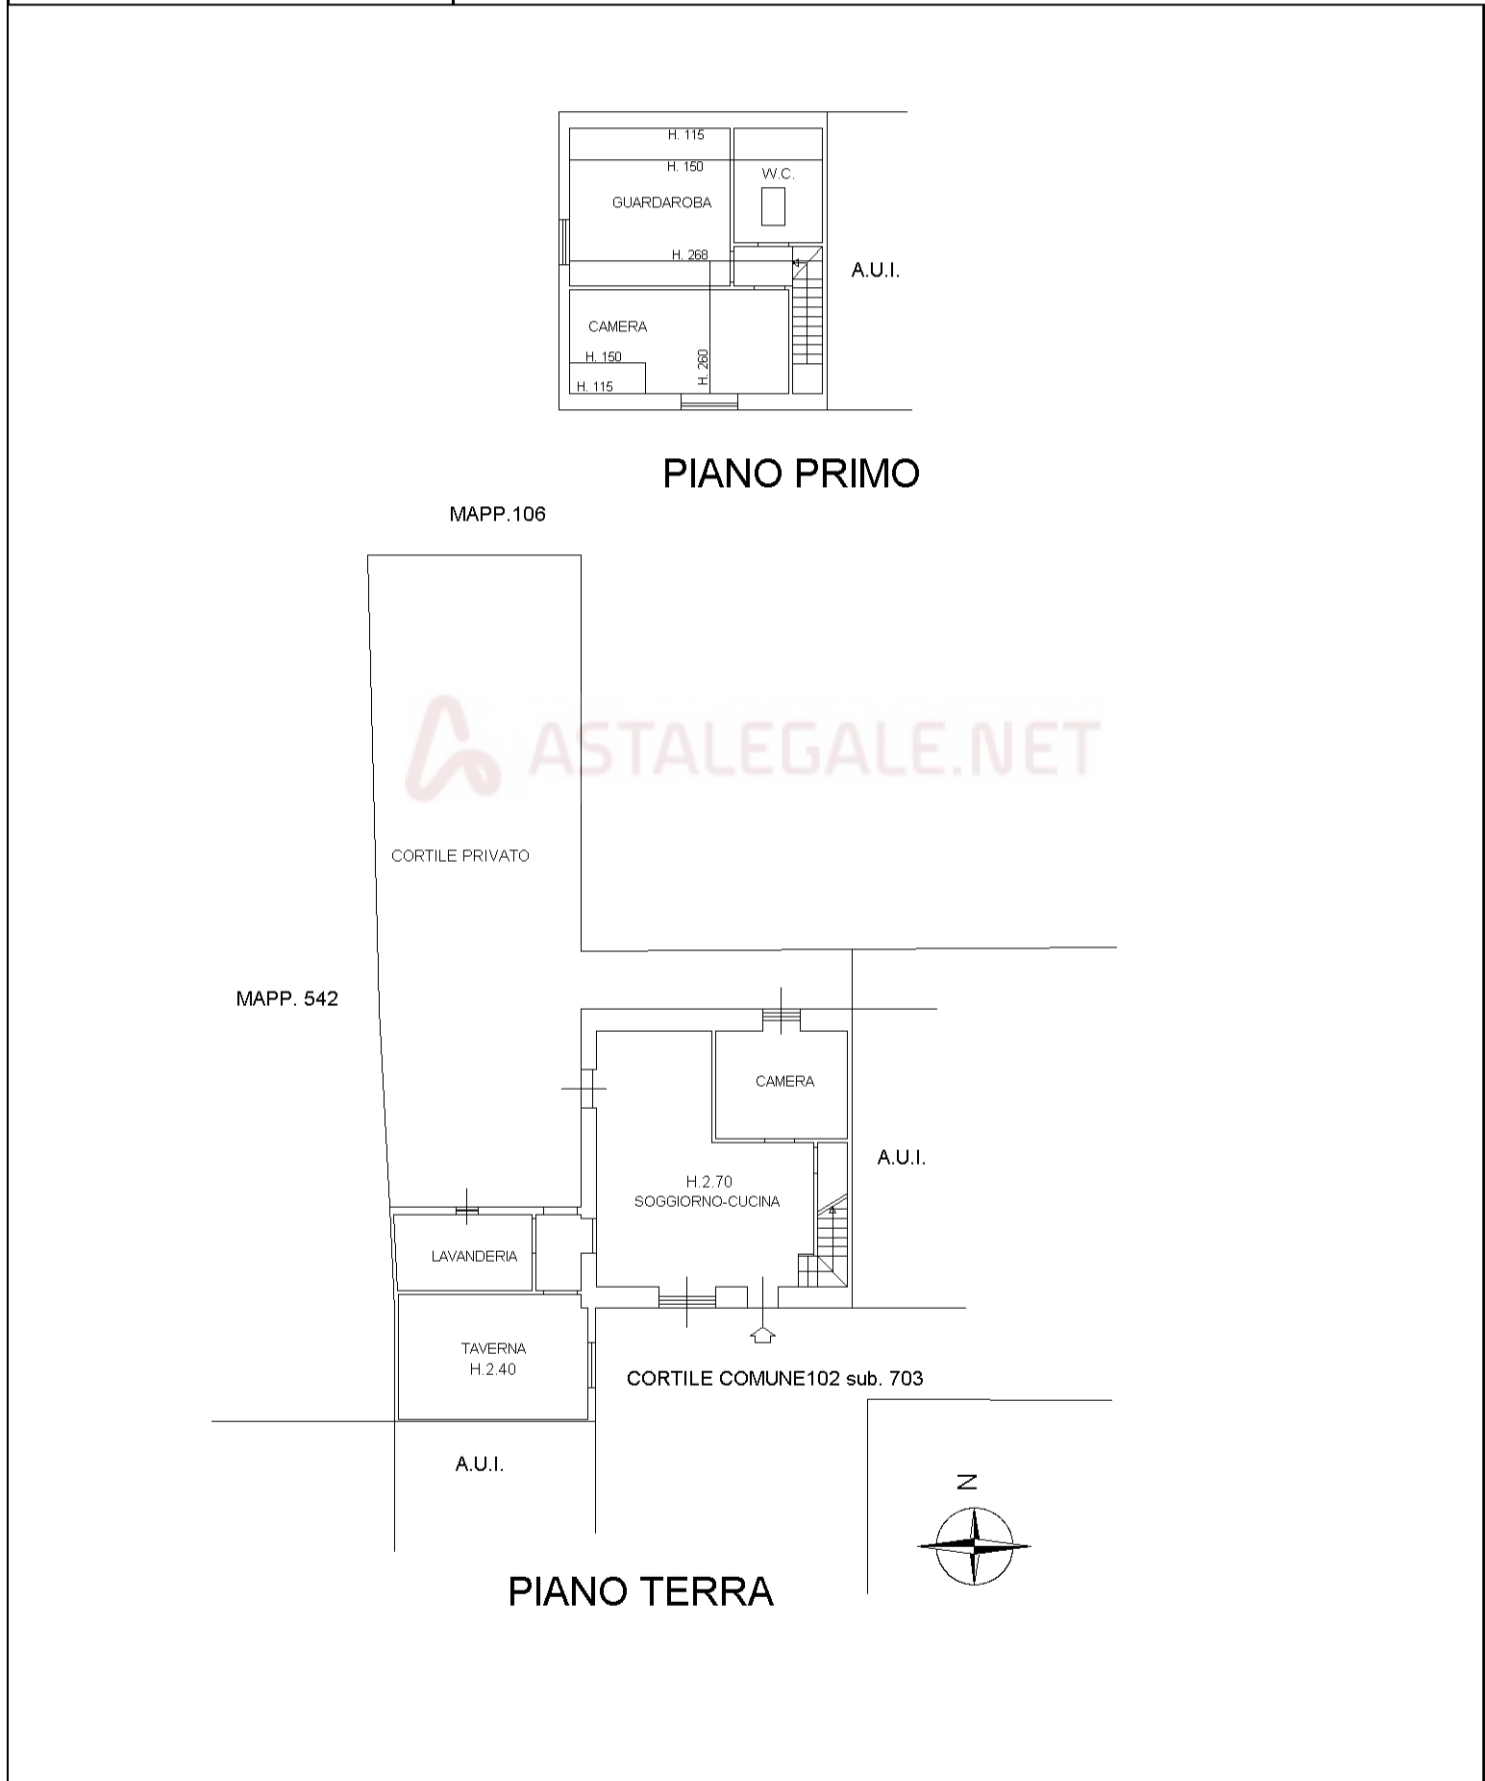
H. 115
H. 150
GUARDAROBA
W.C.
H. 268
A.U.I.
CAMERA
H. 150
H. 115
H. 260

PIANO PRIMO

MAPP.106

ASTALEGALE.NET

CORTILE PRIVATO

MAPP. 542

CAMERA

A.U.I.

H.2.70
SOGGIORNO-CUCINA

LAVANDERIA

TAVERNA
H.2.40

CORTILE COMUNE102 sub. 703

A.U.I.

N

PIANO TERRA